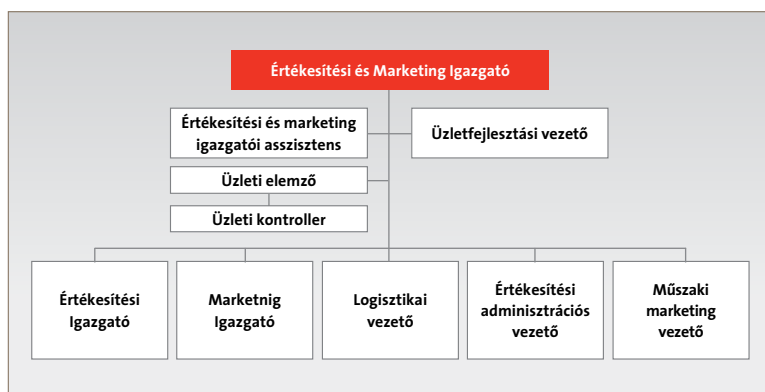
Értékesítési és Marketing Igazgató

Értékesítési és marketing igazgatói asszisztens

Üzletfejlesztési vezető

Üzleti elemző

Üzleti kontroller

Értékesítési Igazgató

Marketnig Igazgató

Logisztikai vezető

Értékesítési adminisztrációs vezető

Műszaki marketing vezető